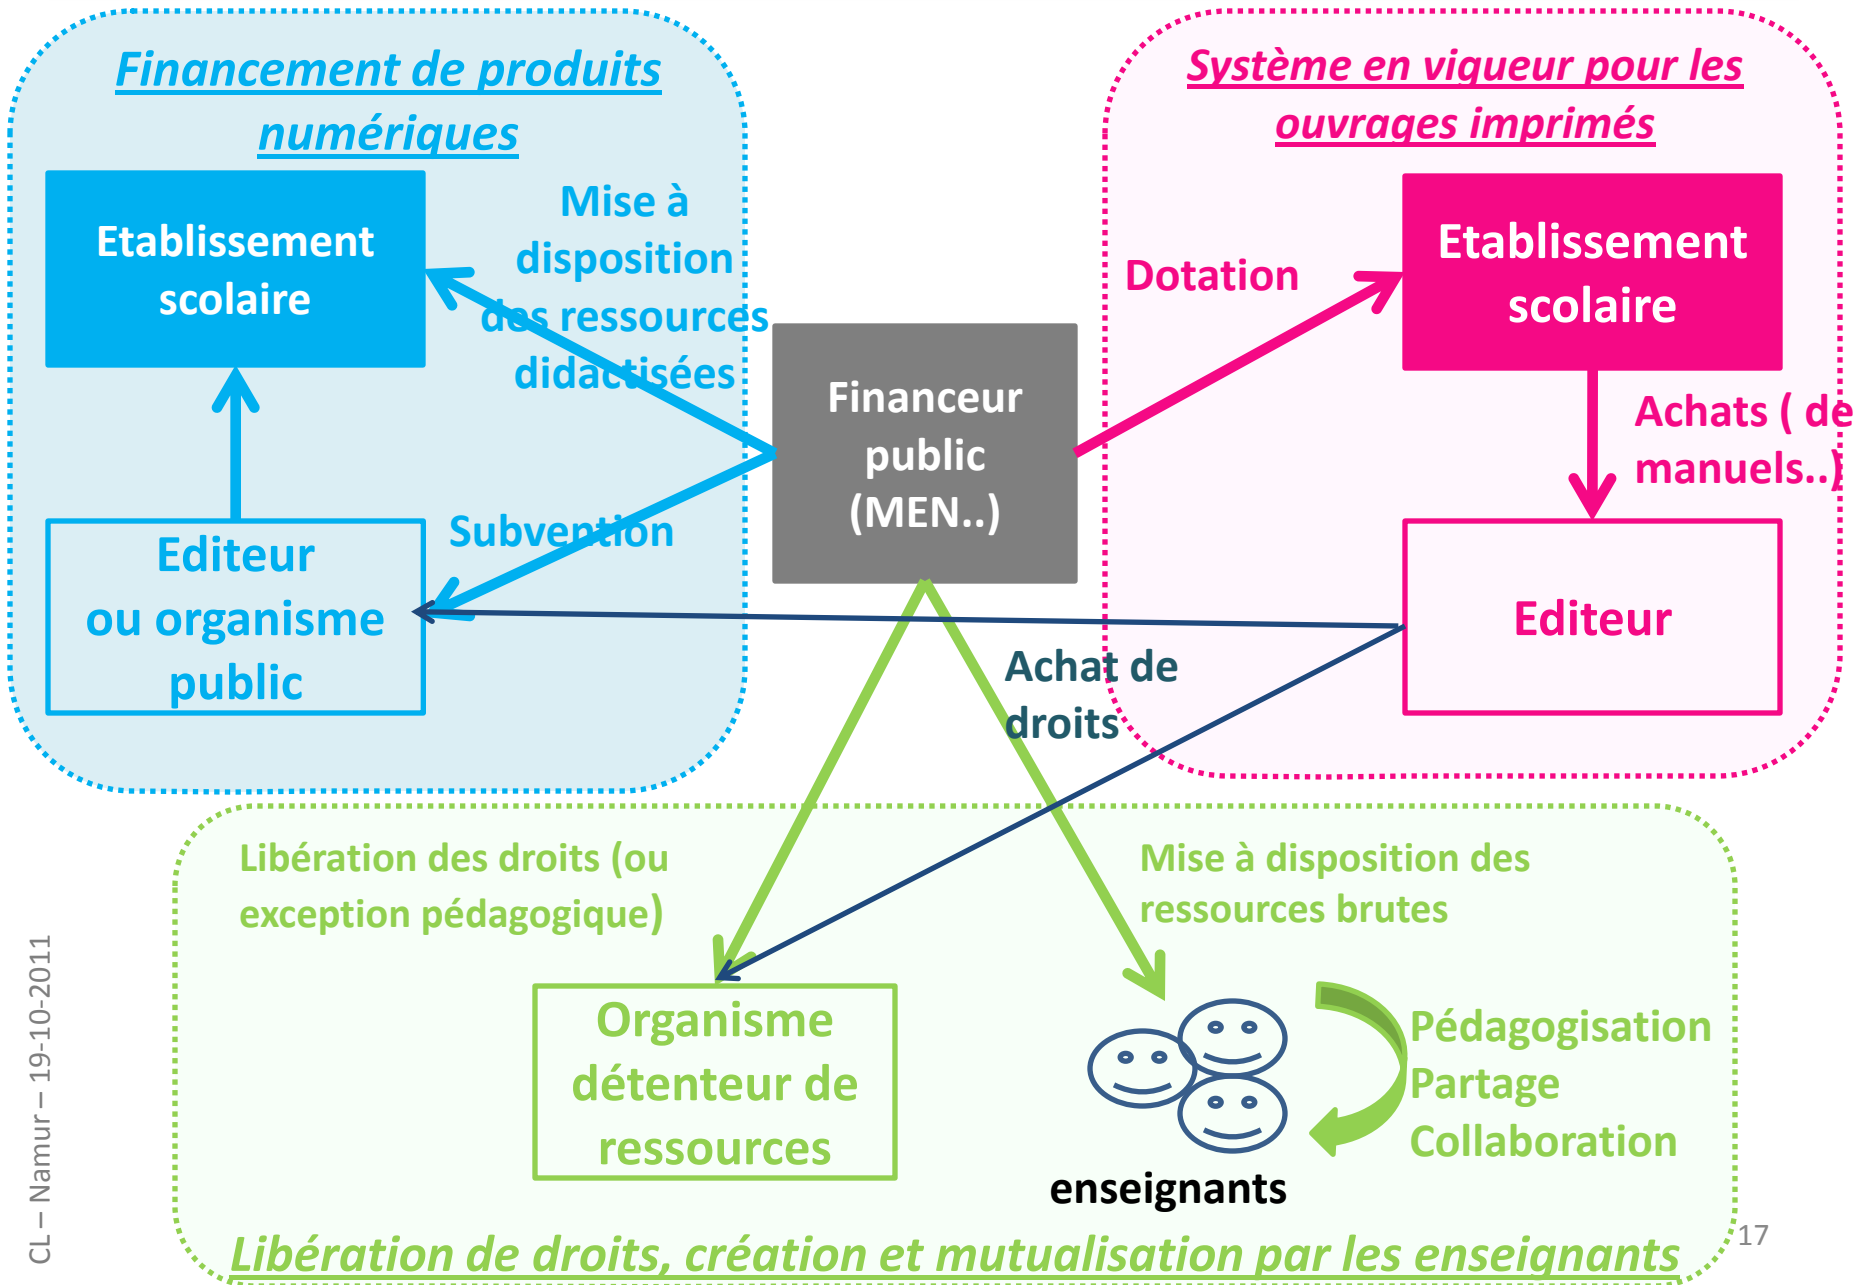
Financement de produits numériques

Etablissement scolaire

Mise à disposition des ressources didactisées

Editeur ou organisme public

Subvention

Financeur public (MEN..)

Système en vigueur pour les ouvrages imprimés

Dotation

Etablissement scolaire

Achats ( de manuels..)

Editeur

Achat de droits

Libération des droits (ou exception pédagogique)

Mise à disposition des ressources brutes

Organisme détenteur de ressources

enseignants

Pédagogisation
Partage
Collaboration

CL – Namur – 19-10-2011

17

Libération de droits, création et mutualisation par les enseignants